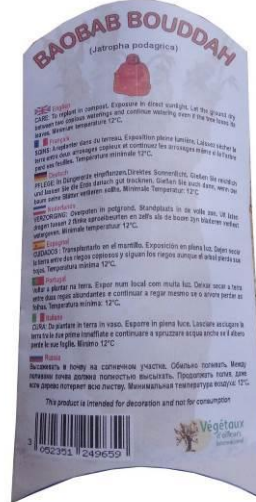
BAOBAB BOUDDAH
(Jatropha podagrica)

English
CARE: To replant in compost. Exposure in direct sunlight. Let the ground dry between two copious waterings and continue watering even if the tree loses its leaves. Minimal temperature 12°C.

Français
SOINS: A replanter dans du terreau. Exposition pleine lumière. Laissez sécher la terre entre deux arrosages copieux et continuez les arrosages même si l'arbre perd ses feuilles. Température minimale 12°C.

Deutsch
PFLEGE: In Düngererde eingepflanzen. Direktes Sonnenlicht. Gießen Sie reichlich und lassen Sie die Erde dazwischen gut trocknen. Gießen Sie auch dann, wenn der Baum seine Blätter verliert. Minimale Temperatur: 12°C.

Nederlands
VERZORGING: Overpoten in potgrond. Standplaats in de volle zon. Laat tussen twee gietbeurten de grond opdrogen en giet ook als de boom zijn bladeren verliest. Minimale temperatuur 12°C.

Español
CUIDADOS: Transplantarlo en el mantillo. Exposición en plena luz. Dejar secar la tierra entre dos riegos copiosos y siguen los riegos aunque el árbol pierda sus hojas. Temperatura mínima 12°C.

Português
Voltar a plantar na terra. Expor num local com muita luz. Deixar secar a terra entre duas regas abundantes e continuar a regar mesmo se a árvore perder as folhas. Temperatura mínima 12°C.

Italiano
CURA: Da piantare in terra in vaso. Esporre in piena luce. Lasciare asciugare la terra tra due prime innaffiate e continuare a spruzzare acqua anche se il albero perde le sue foglie. Minimo 12°C.

Russia
Высаживать в почву на солнечном участке. Обильно поливать. Между поливами почва должна полностью высыхать. Продолжать полив, даже если дерево потеряет всю листву. Минимальная температура воздуха 12°C.

This product is intended for decoration and not for consumption

3 052351 249659

Végétaux
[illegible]